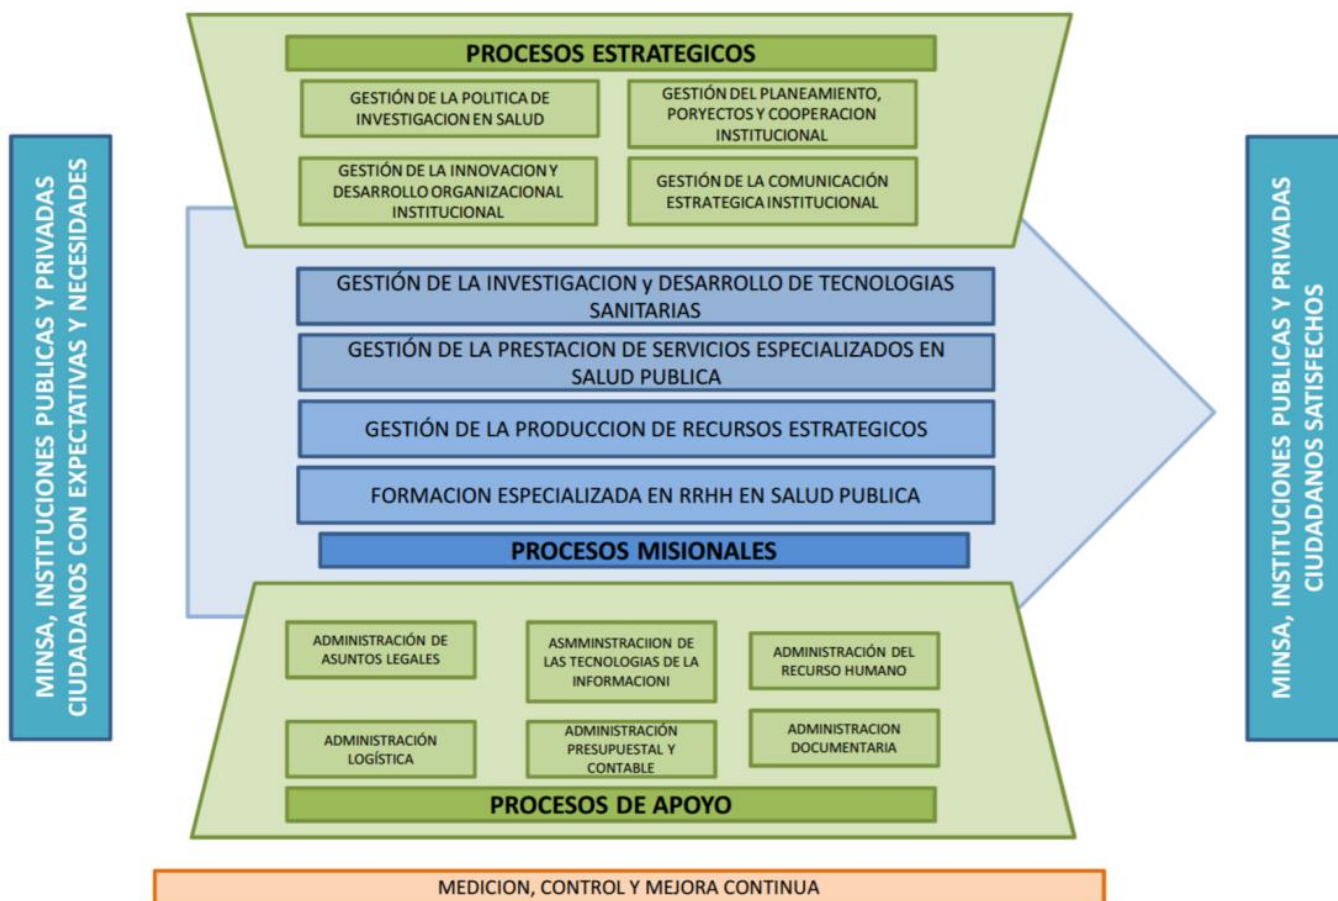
MINSA, INSTITUCIONES PUBLICAS Y PRIVADAS CIUDADANOS CON EXPECTATIVAS Y NECESIDADES

PROCESOS ESTRATEGICOS

GESTIÓN DE LA POLITICA DE INVESTIGACION EN SALUD

GESTIÓN DEL PLANEAMIENTO, PORYECTOS Y COOPERACION INSTITUCIONAL

GESTIÓN DE LA INNOVACION Y DESARROLLO ORGANIZACIONAL INSTITUCIONAL

GESTIÓN DE LA COMUNICACIÓN ESTRATEGICA INSTITUCIONAL

GESTIÓN DE LA INVESTIGACION y DESARROLLO DE TECNOLOGIAS SANITARIAS

GESTIÓN DE LA PRESTACION DE SERVICIOS ESPECIALIZADOS EN SALUD PUBLICA

GESTIÓN DE LA PRODUCCION DE RECURSOS ESTRATEGICOS

FORMACION ESPECIALIZADA EN RRHH EN SALUD PUBLICA

PROCESOS MISIONALES

ADMINISTRACIÓN DE ASUNTOS LEGALES

ASMMINSTRACIION DE LAS TECNOLOGIAS DE LA INFORMACIONI

ADMINISTRACIÓN DEL RECURSO HUMANO

ADMINISTRACIÓN LOGÍSTICA

ADMINISTRACIÓN PRESUPUESTAL Y CONTABLE

ADMINISTRACION DOCUMENTARIA

PROCESOS DE APOYO

MINSA, INSTITUCIONES PUBLICAS Y PRIVADAS CIUDADANOS SATISFECHOS

MEDICION, CONTROL Y MEJORA CONTINUA